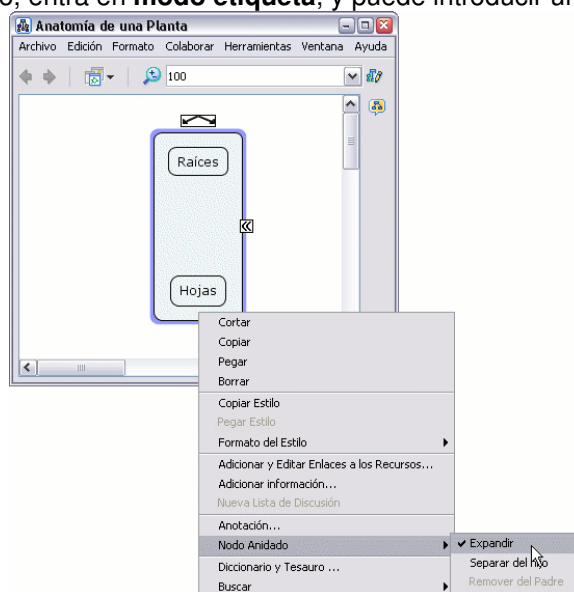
o, entra en **modo etiqueta**, y puede introducir al

Anatomía de una Planta

Archivo Edición Formato Colaborar Herramientas Ventana Ayuda

100

Raíces

Hojas

Cortar
Copiar
Pegar
Borrar
Copiar Estilo
Pegar Estilo
Formato del Estilo
Adicionar y Editar Enlaces a los Recursos...
Adicionar información...
Nueva Lista de Discusión
Anotación...
Nodo Anidado
Diccionario y Tesauro ...
Buscar

✔ Expandir
Separar del Hijo
Remover del Padre